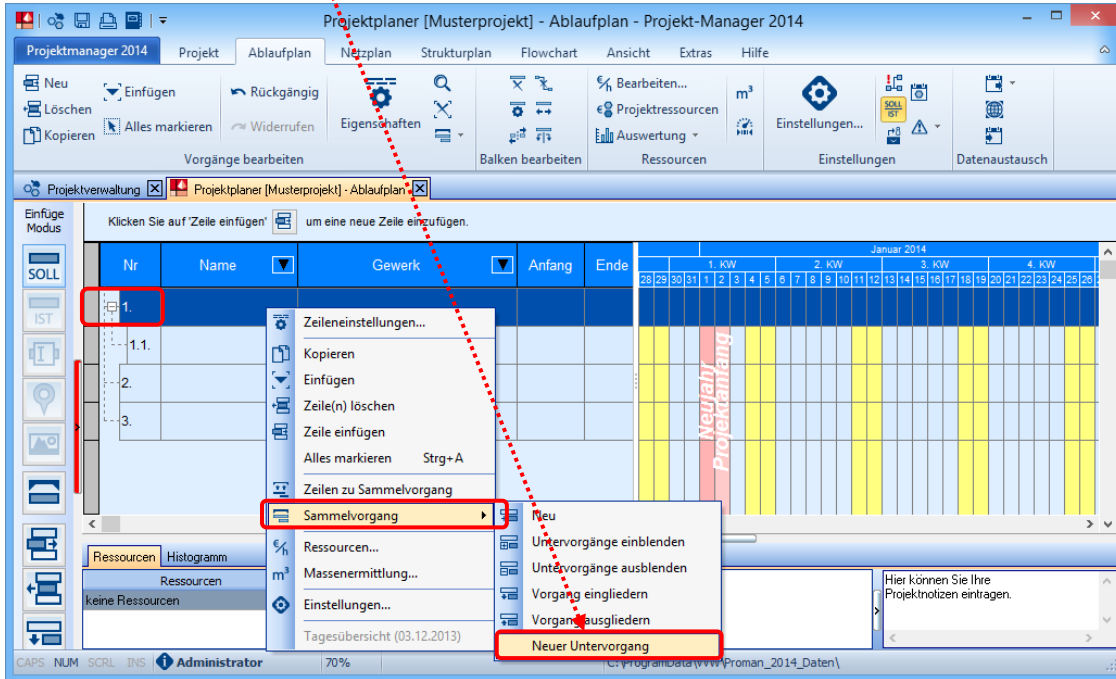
Projektplaner [Musterprojekt] - Ablaufplan - Projekt-Manager 2014

Projektmanager 2014 | Projekt | Ablaufplan | Netzplan | Strukturplan | Flowchart | Ansicht | Extras | Hilfe

Neu
Löschen
Kopieren
Einfügen
Alles markieren
Rückgängig
Widerrufen
Eigenschaften
Vorgänge bearbeiten
Balken bearbeiten
Bearbeiten...
Projektressourcen
Auswertung
$m^3$
Ressourcen
Einstellungen...
SOLL IST
Einstellungen
Datenaustausch

Projektverwaltung | Projektplaner [Musterprojekt] - Ablaufplan

Einfüge Modus

Klicken Sie auf 'Zeile einfügen' um eine neue Zeile einzufügen.

SOLL
IST

| Nr | Name | Gewerk | Anfang | Ende |
|---|---|---|---|---|
| 1. | | | | |
| 1.1. | | | | |
| 2. | | | | |
| 3. | | | | |

Januar 2014
1. KW | 2. KW | 3. KW | 4. KW
28 29 30 31 1 2 3 4 5 6 7 8 9 10 11 12 13 14 15 16 17 18 19 20 21 22 23 24 25 26

Neujahr
Projektanfang

Zeileneinstellungen...
Kopieren
Einfügen
Zeile(n) löschen
Zeile einfügen
Alles markieren Strg+A
Zeilen zu Sammelvorgang
Sammelvorgang
Ressourcen...
Massenermittlung...
Einstellungen...
Tagesübersicht (03.12.2013)

Neu
Untervorgänge einblenden
Untervorgänge ausblenden
Vorgang eingliedern
Vorgang ausgliedern
Neuer Untervorgang

Ressourcen | Histogramm
Ressourcen
keine Ressourcen

Hier können Sie Ihre Projektnotizen eintragen.

CAPS NUM SCRL INS Administrator 70% C:\ProgramData\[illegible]\Proman_2014_Daten\